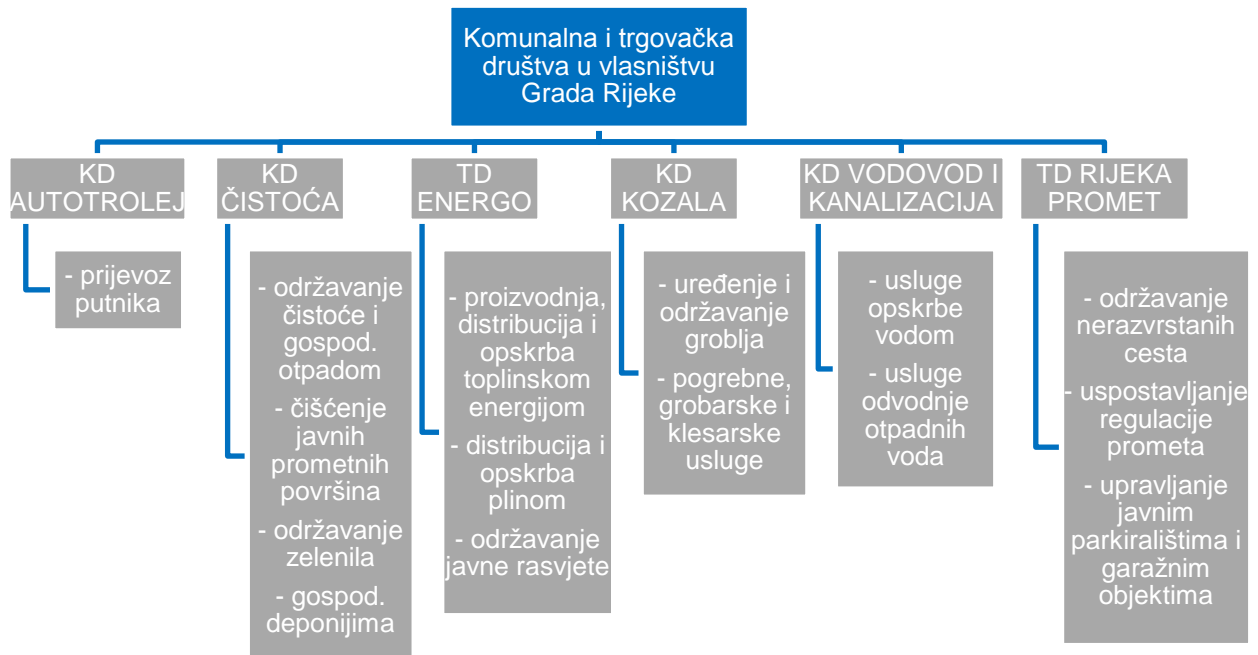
Komunalna i trgovačka društva u vlasništvu Grada Rijeke

KD AUTOTROLEJ

- prijevoz putnika

KD ČISTOĆA

- održavanje čistoće i gospod. otpadom
- čišćenje javnih prometnih površina
- održavanje zelenila
- gospod. deponijima

TD ENERGO

- proizvodnja, distribucija i opskrba toplinskom energijom
- distribucija i opskrba plinom
- održavanje javne rasvjete

KD KOZALA

- uređenje i održavanje groblja
- pogrebne, grobarske i klesarske usluge

KD VODOVOD I KANALIZACIJA

- usluge opskrbe vodom
- usluge odvodnje otpadnih voda

TD RIJEKA PROMET

- održavanje nerazvrstanih cesta
- uspostavljanje regulacije prometa
- upravljanje javnim parkiralištima i garažnim objektima